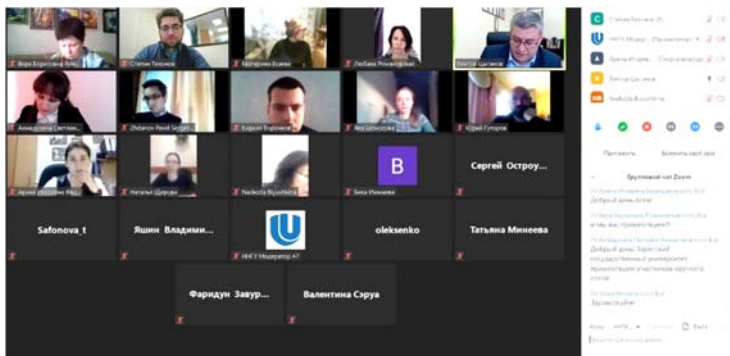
Вера Борисовна Алек...
Степан Тихонов
Екатерина Есина
Любава Романовская
Виктор Цыганов
Ахмадулина Светлан...
Zhdanov Pavel Sergei...
Кирилл Борисов
Яна Белоусова
Юрий Гуторов
Арина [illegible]
Наталья Шарова
Nadezda Biyushkina
B
Вика Рыжова
Сергей Остроу...
Safonova_t
Яшин Владими...
НИГУ Модератор 47
oleksenko
Татьяна Минеева
Фаридун Завур...
Валентина Сэруа

Степан Тихонов
НИГУ Модер... (Организатор)
Арина Игорев... (Организатор)
Виктор Цыганов
Nadezda Biyushkina

Пригласить
Включить звук всем

Групповой чат Zoom

Добрый день всем
Добрый день! Здесь ещё государственный университет приветствует участников круглого стола
Здравствуйте

Кому: НИГУ
Файл